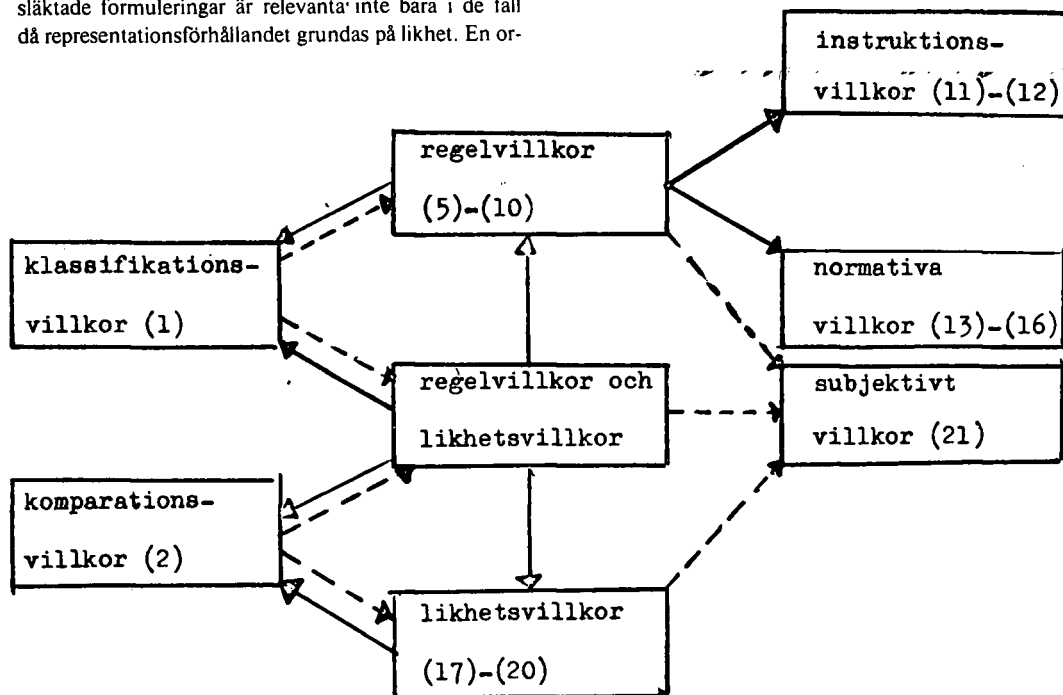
släktade formuleringar är relevanta inte bara i de fall då representationsförhållandet grundas på likhet. En or-

instruktions-
villkor (11)-(12)

regelvillkor
(5)-(10)

klassifikations-
villkor (1)

normativa
villkor (13)-(16)

regelvillkor och
likhetsvillkor

subjektivt
villkor (21)

komparations-
villkor (2)

likhetsvillkor
(17)-(20)